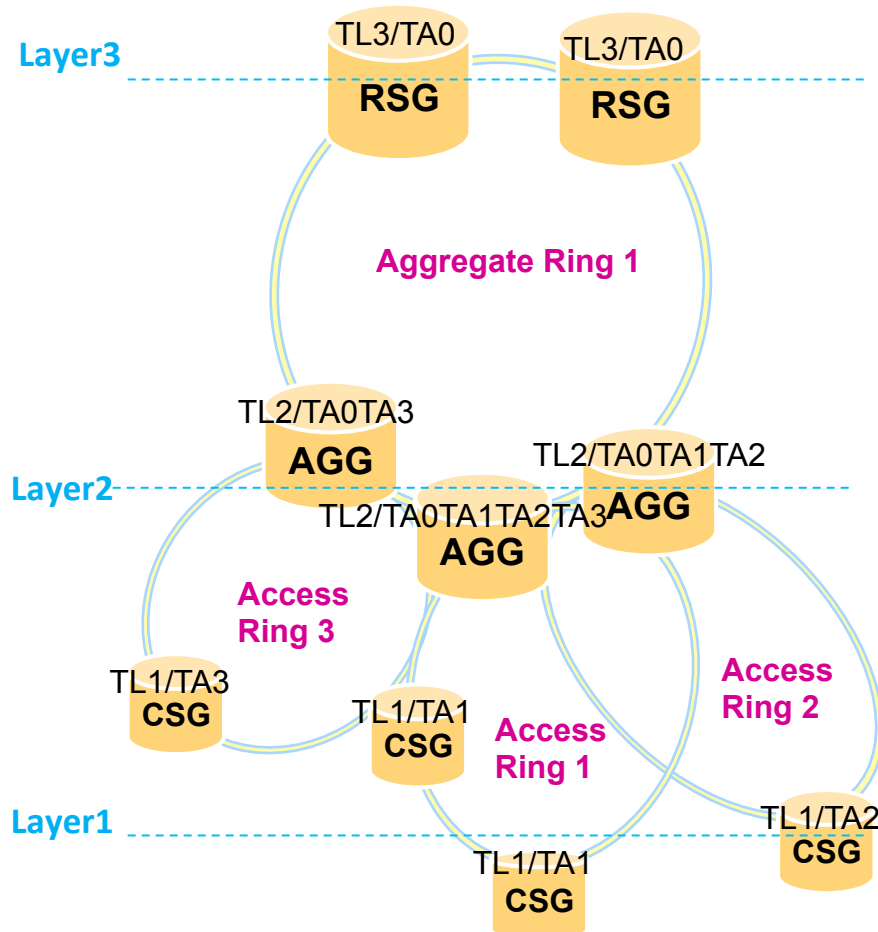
Layer3

TL3/TA0
RSG

TL3/TA0
RSG

Aggregate Ring 1

TL2/TA0TA3
AGG

TL2/TA0TA1TA2
AGG

Layer2

TL2/TA0TA1TA2TA3
AGG

Access Ring 3

TL1/TA3
CSG

TL1/TA1
CSG

Access Ring 1

Access Ring 2

Layer1

TL1/TA2
CSG

TL1/TA1
CSG